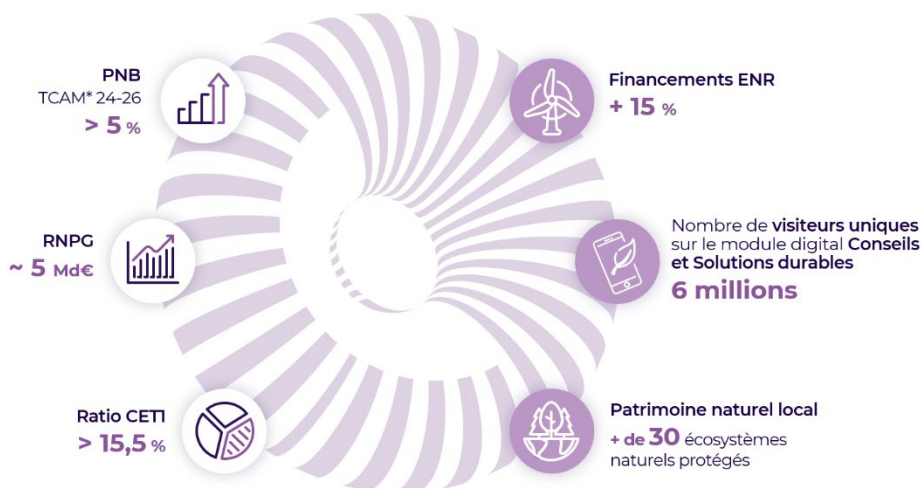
PNB
TCAM* 24-26
> 5 %

RNPG
~ 5 Md€

Ratio CET1
> 15,5 %

Financements ENR
+ 15 %

Nombre de visiteurs uniques sur le module digital Conseils et Solutions durables
6 millions

Patrimoine naturel local
+ de 30 écosystèmes naturels protégés